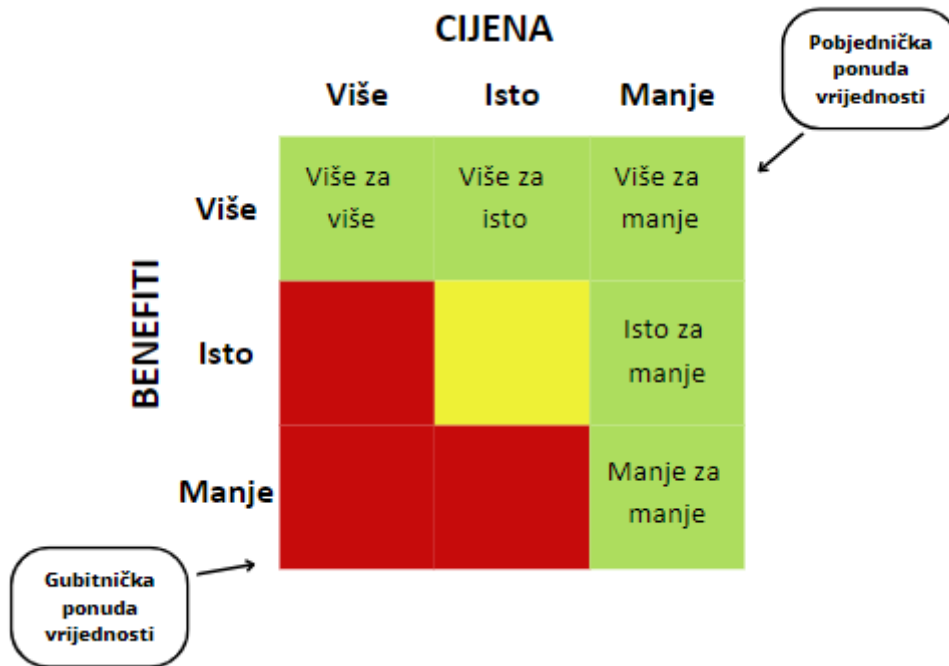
CIJENA

Pobjednička ponuda vrijednosti

BENEFITI

| | Više | Isto | Manje |
|---|---|---|---|
| Više | Više za više | Više za isto | Više za manje |
| Isto | | | Isto za manje |
| Manje | | | Manje za manje |

Gubitnička ponuda vrijednosti